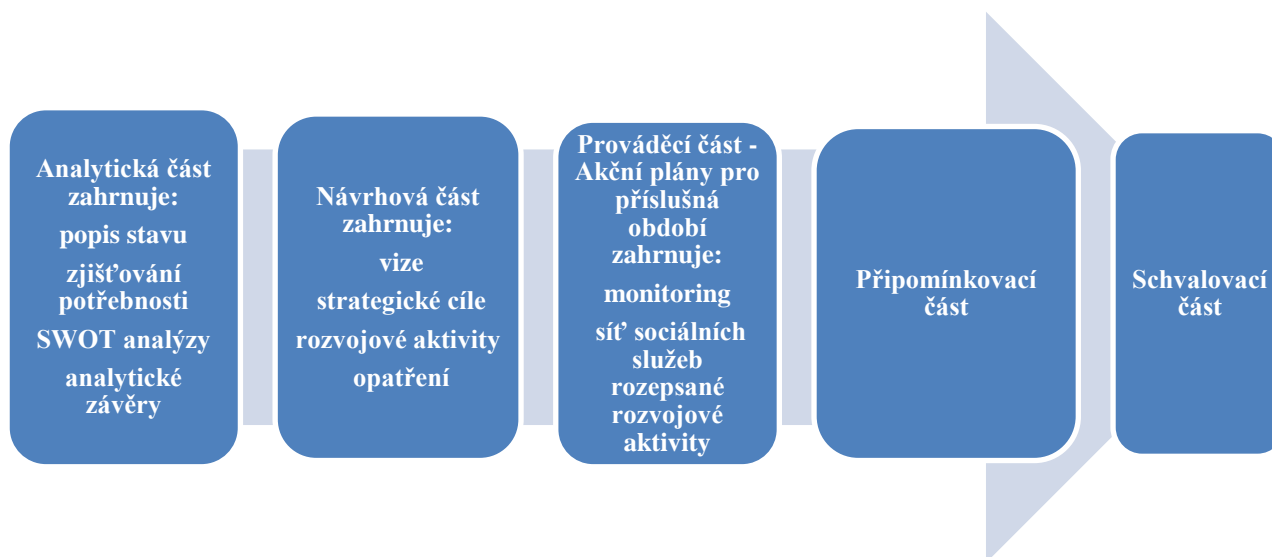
Analytická část zahrnuje:
popis stavu
zjišťování potřebnosti
SWOT analýzy
analytické závěry

Návrhová část zahrnuje:
vize
strategické cíle
rozvojové aktivity
opatření

Prováděcí část - Akční plány pro příslušná období zahrnuje:
monitoring
síť sociálních služeb
rozepsané rozvojové aktivity

Připomínkovací část

Schvalovací část